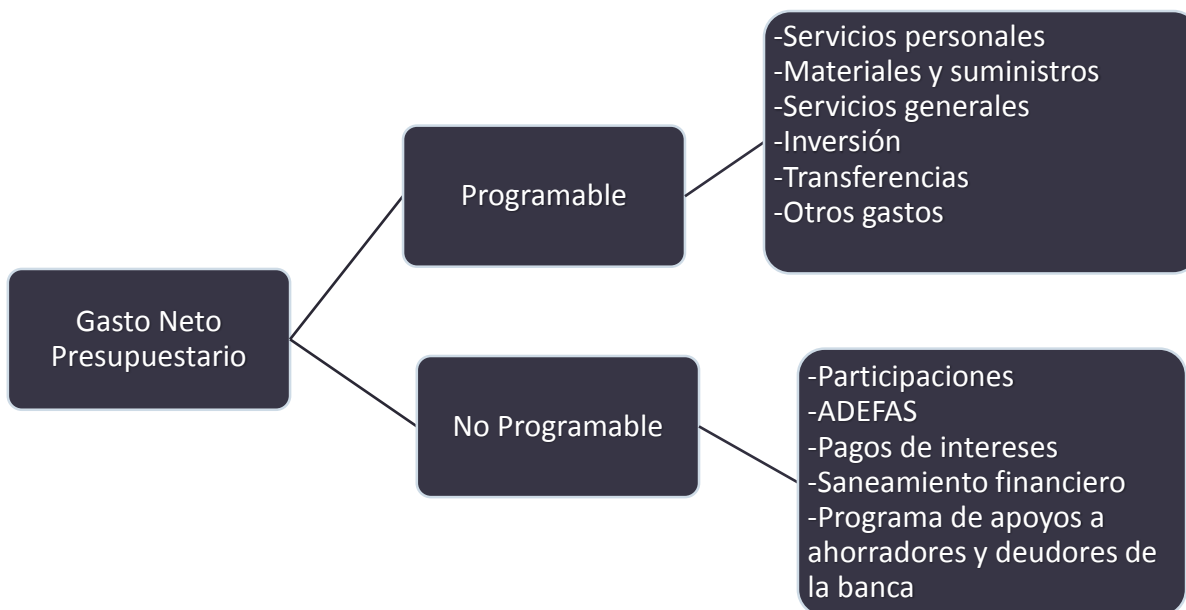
Gasto Neto Presupuestario

Programable

-Servicios personales
-Materiales y suministros
-Servicios generales
-Inversión
-Transferencias
-Otros gastos

No Programable

-Participaciones
-ADEFAS
-Pagos de intereses
-Saneamiento financiero
-Programa de apoyos a ahorradores y deudores de la banca